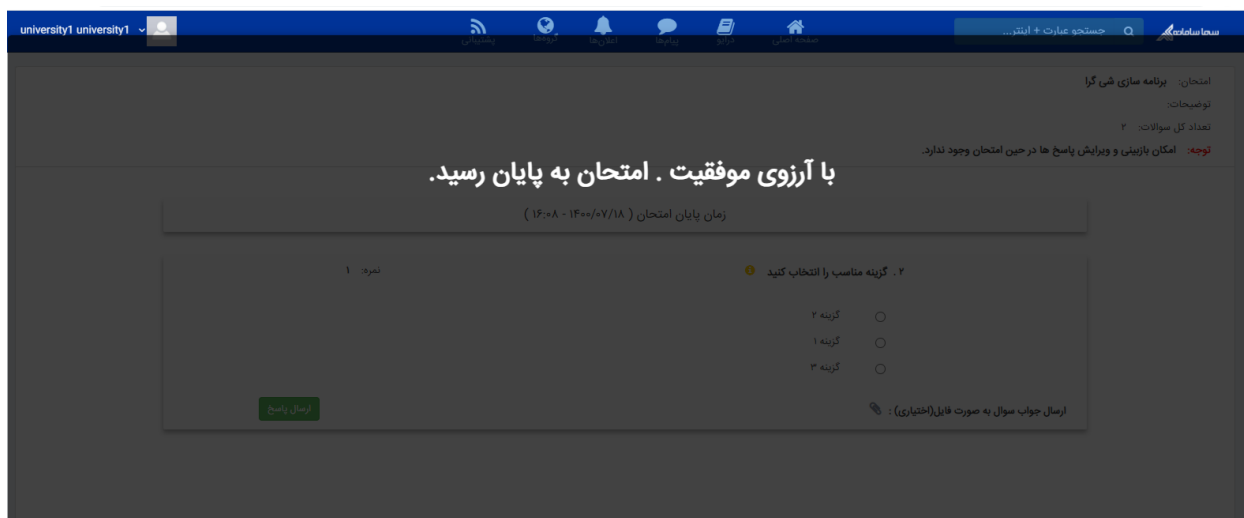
university1 university1

پشتیبانی
گروه‌ها
اعلان‌ها
پیام‌ها
درایو
صفحه اصلی

جستجو عبارت + اینتر...

سماسامانه

امتحان: برنامه سازی شی گرا
توضیحات:
تعداد کل سوالات: ۲
توجه: امکان بازبینی و ویرایش پاسخ ها در حین امتحان وجود ندارد.

با آرزوی موفقیت . امتحان به پایان رسید.

زمان پایان امتحان ( ۱۴۰۰/۰۷/۱۸ - ۱۶:۰۸ )

۲ . گزینه مناسب را انتخاب کنید
نمره: ۱

گزینه ۲
گزینه ۱
گزینه ۳

ارسال جواب سوال به صورت فایل(اختیاری) :
ارسال پاسخ